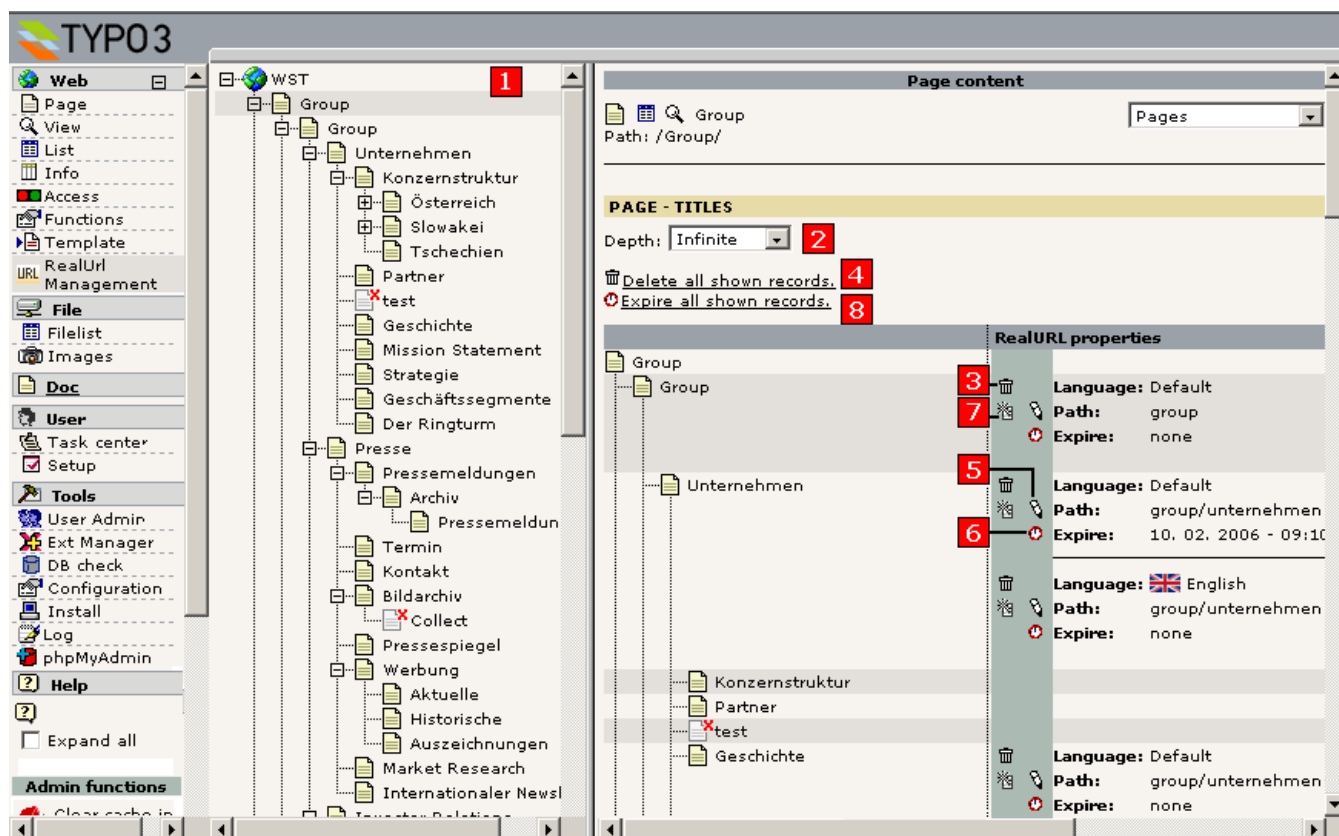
TYPO3

Web
Page
View
List
Info
Access
Functions
Template
RealUrl Management
File
Filelist
Images
Doc
User
Task center
Setup
Tools
User Admin
Ext Manager
DB check
Configuration
Install
Log
phpMyAdmin
Help
Expand all
Admin functions
Clear cache in

WST 1
Group
Group
Unternehmen
Konzernstruktur
Österreich
Slowakei
Tschechien
Partner
test
Geschichte
Mission Statement
Strategie
Geschäftssegmente
Der Ringturm
Presse
Pressemeldungen
Archiv
Pressemeldun
Termin
Kontakt
Bildarchiv
Collect
Pressespiegel
Werbung
Aktuelle
Historische
Auszeichnungen
Market Research
Internationaler Newsl
Investor Relations

Page content
Group
Path: /Group/
Pages

PAGE - TITLES
Depth: Infinite 2
Delete all shown records. 4
Expire all shown records. 8

RealURL properties

Group
Group
3 Language: Default
7 Path: group
Expire: none
5
Unternehmen
Language: Default
Path: group/unternehmen
6 Expire: 10. 02. 2006 - 09:10
Language: English
Path: group/unternehmen
Expire: none
Konzernstruktur
Partner
test
Geschichte
Language: Default
Path: group/unternehmen
Expire: none